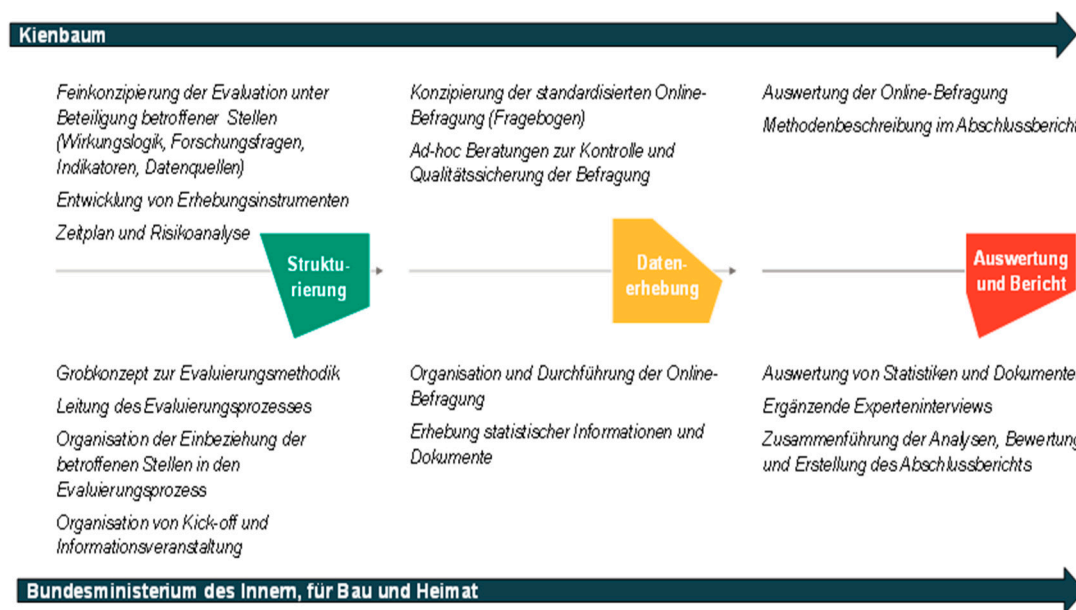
Kienbaum

Feinkonzipierung der Evaluation unter Beteiligung betroffener Stellen (Wirkungslogik, Forschungsfragen, Indikatoren, Datenquellen)

Entwicklung von Erhebungsinstrumenten

Zeitplan und Risikoanalyse

Konzipierung der standardisierten Online-Befragung (Fragebogen)

Ad-hoc Beratungen zur Kontrolle und Qualitätssicherung der Befragung

Auswertung der Online-Befragung

Methodenbeschreibung im Abschlussbericht

Struktu-rierung

Daten-erhebung

Auswertung und Bericht

Grobkonzept zur Evaluierungsmethodik

Leitung des Evaluierungsprozesses

Organisation der Einbeziehung der betroffenen Stellen in den Evaluierungsprozess

Organisation von Kick-off und Informationsveranstaltung

Organisation und Durchführung der Online-Befragung

Erhebung statistischer Informationen und Dokumente

Auswertung von Statistiken und Dokumente

Ergänzende Experteninterviews

Zusammenführung der Analysen, Bewertung und Erstellung des Abschlussberichts

Bundesministerium des Innern, für Bau und Heimat